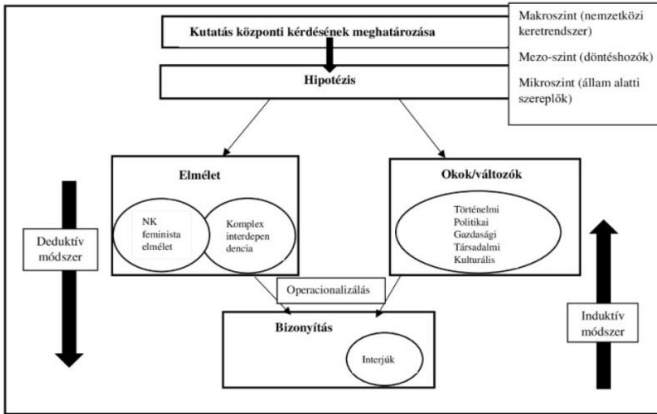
Kutatás központi kérdésének meghatározása

Makroszint (nemzetközi keretrendszer)

Mezo-szint (döntéshozók)

Mikroszint (állam alatti szereplők)

Hipotézis

Elmélet

NK feminista elmélet

Komplex interdependencia

Okok/változók

Történelmi
Politikai
Gazdasági
Társadalmi
Kulturális

Deduktív módszer

Operacionalizálás

Bizonyítás

Interjúk

Induktív módszer